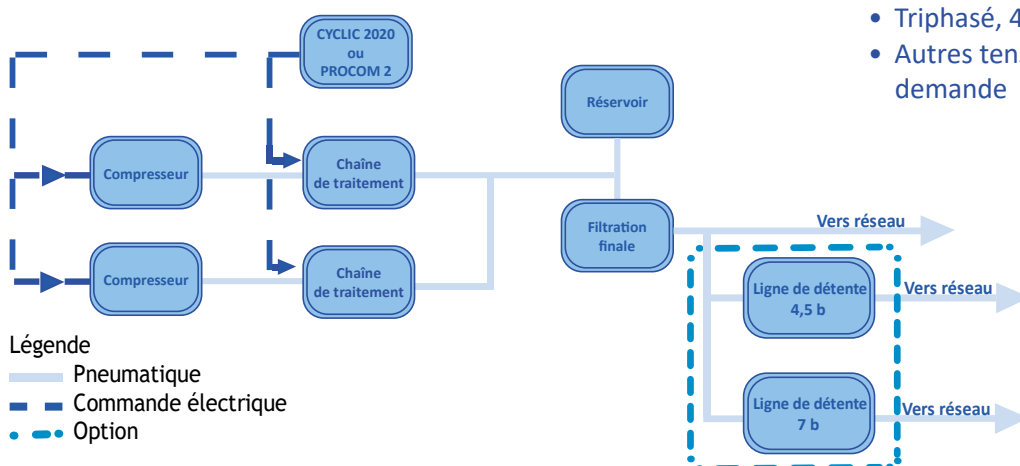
• Triphasé, 4
• Autres ten
demande

CYCLIC 2020
ou
PROCOM 2

Réservoir

Compresseur

Chaîne
de traitement

Filtration
finale

Vers réseau

Compresseur

Chaîne
de traitement

Ligne de détente
4,5 b

Vers réseau

Ligne de détente
7 b

Vers réseau

Légende
Pneumatique
Commande électrique
Option